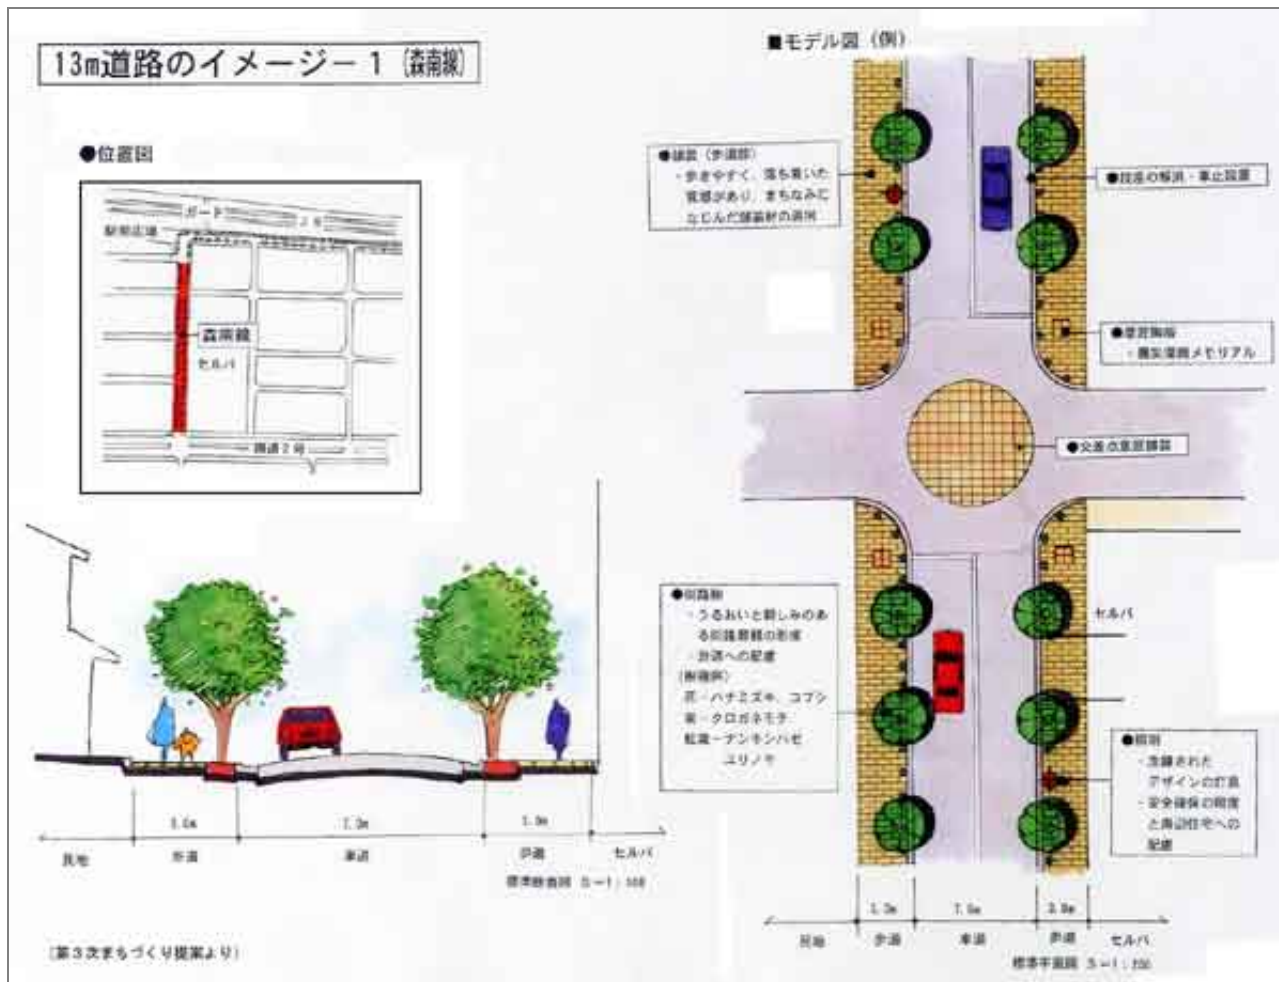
13m道路のイメージ－1 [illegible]

●位置図

ガード

駅前広場

森南線

セルバ

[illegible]２号

■モデル図（例）

●舗装（歩道部）
・歩きやすく、落ち着いた質感があり、まちなみになじんだ舗装材の採用

●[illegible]の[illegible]・車止設置

●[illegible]
・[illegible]メモリアル

●交差点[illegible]舗装

●街路樹
・うるおいと親しみのある街路景観の形成
・歩道への配慮
(樹種例)
花・ハナミズキ、コブシ
実・クロガネモチ
紅葉－ナンキンハゼ
ユリノキ

セルバ

●照明
・洗練されたデザインの灯具
・安全確保の照度と周辺住宅への配慮

3.0m | 7.0m | 3.0m

民地 | 歩道 | 車道 | 歩道 | セルバ

標準断面図 S＝1：100

1.0m | 7.0m | 3.0m

民地 | 歩道 | 車道 | 歩道 | セルバ

標準平面図 S＝1：200

[第３次まちづくり提案より]